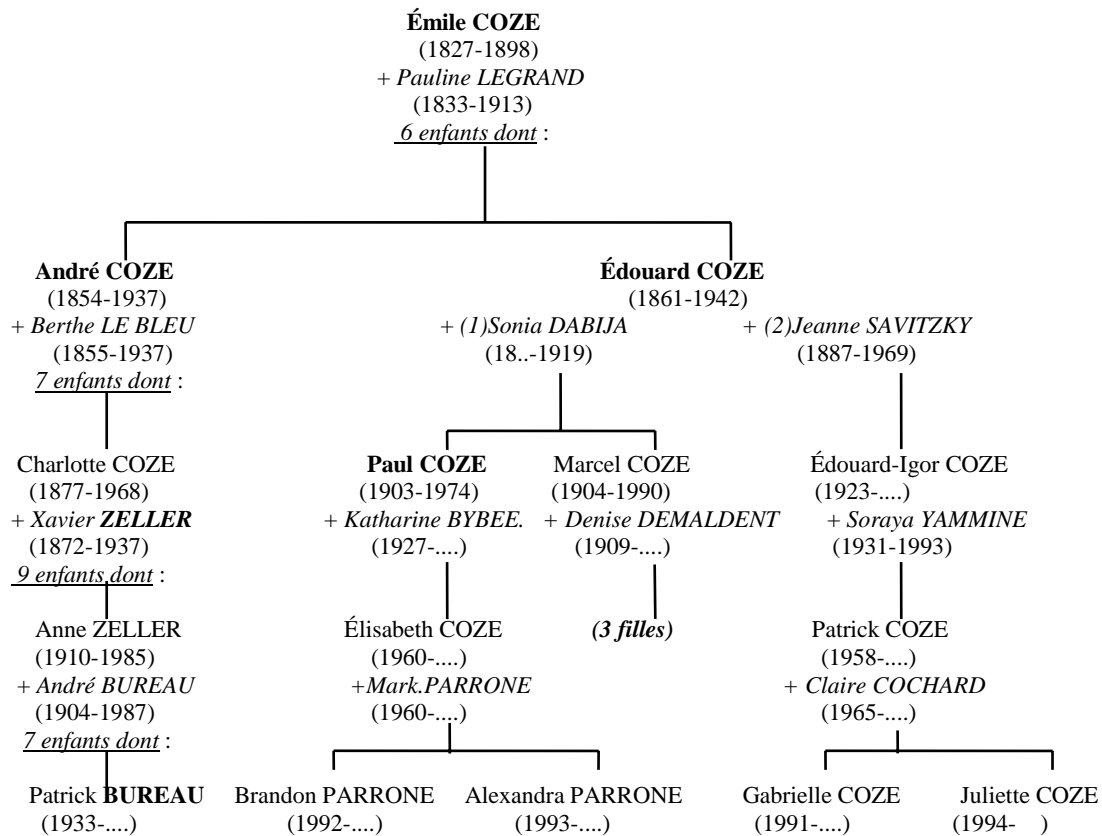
Émile COZE
(1827-1898)
+ Pauline LEGRAND
(1833-1913)
6 enfants dont :

André COZE
(1854-1937)
+ Berthe LE BLEU
(1855-1937)
7 enfants dont :

Charlotte COZE
(1877-1968)
+ Xavier ZELLER
(1872-1937)
9 enfants dont :

Anne ZELLER
(1910-1985)
+ André BUREAU
(1904-1987)
7 enfants dont :

Patrick BUREAU
(1933-....)

Édouard COZE
(1861-1942)
+ (1)Sonia DABIJA
(18..-1919)
+ (2)Jeanne SAVITZKY
(1887-1969)

Paul COZE
(1903-1974)
+ Katharine BYBEE.
(1927-....)

Élisabeth COZE
(1960-....)
+Mark.PARRONE
(1960-....)

Brandon PARRONE
(1992-....)

Alexandra PARRONE
(1993-....)

Marcel COZE
(1904-1990)
+ Denise DEMALDENT
(1909-....)

(3 filles)

Édouard-Igor COZE
(1923-....)
+ Soraya YAMMINE
(1931-1993)

Patrick COZE
(1958-....)
+ Claire COCHARD
(1965-....)

Gabrielle COZE
(1991-....)

Juliette COZE
(1994- )